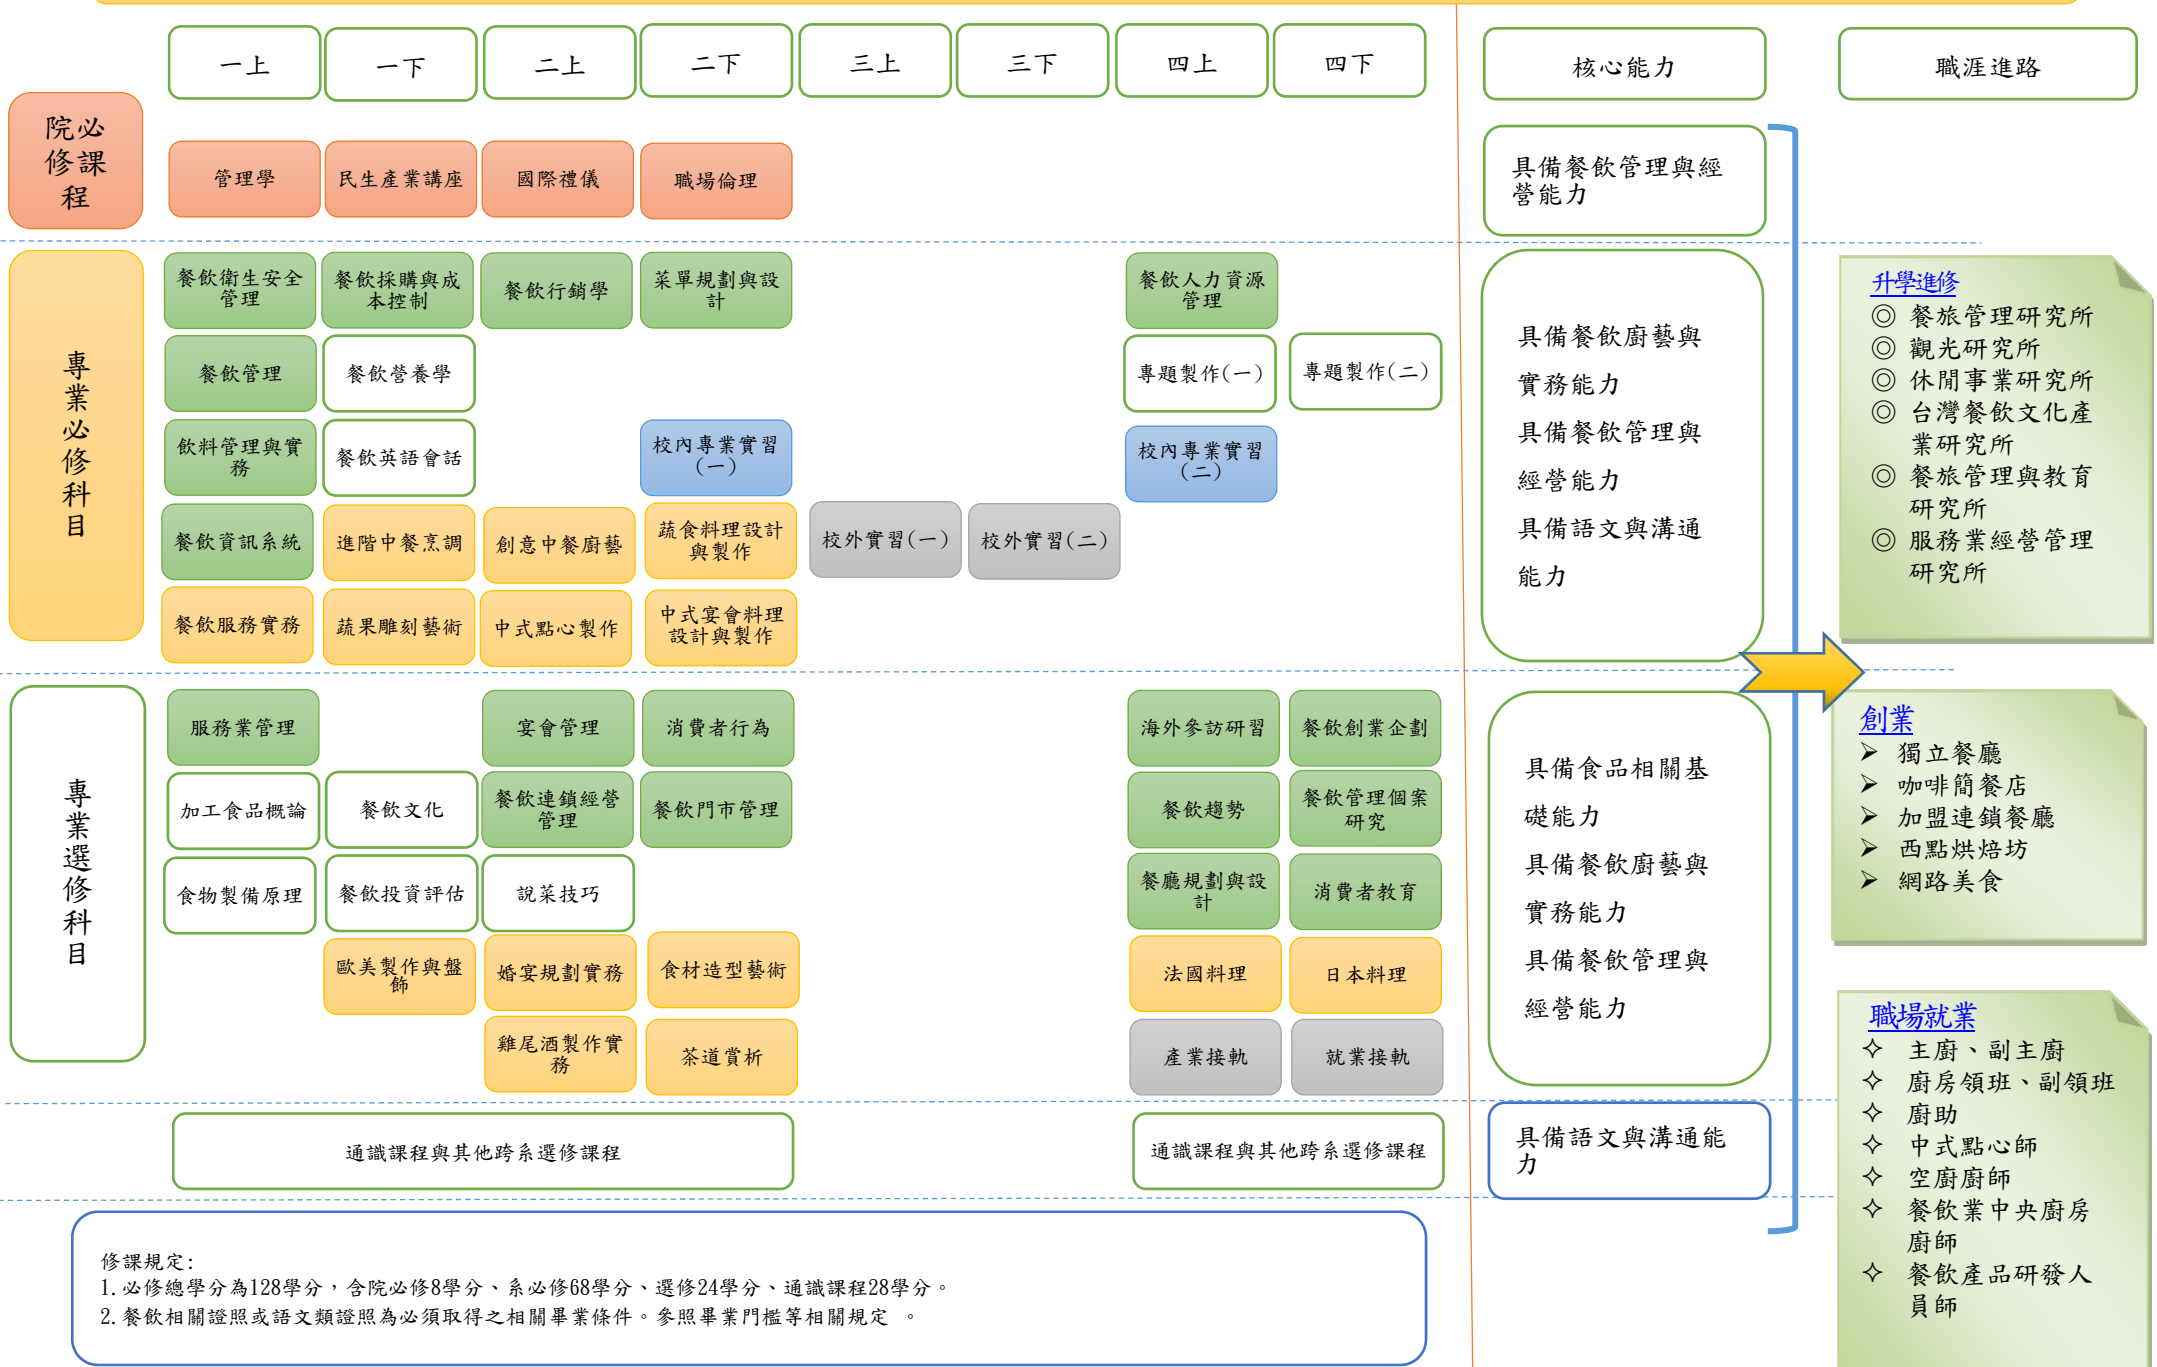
一上 一下 二上 二下 三上 三下 四上 四下

核心能力

職涯進路

院必修課程

管理學 民生產業講座 國際禮儀 職場倫理

具備餐飲管理與經營能力

專業必修科目

餐飲衛生安全管理 餐飲採購與成本控制 餐飲行銷學 菜單規劃與設計 餐飲人力資源管理

餐飲管理 餐飲營養學 專題製作(一) 專題製作(二)

飲料管理與實務 餐飲英語會話 校內專業實習(一) 校內專業實習(二)

餐飲資訊系統 進階中餐烹調 創意中餐廚藝 蔬食料理設計與製作 校外實習(一) 校外實習(二)

餐飲服務實務 蔬果雕刻藝術 中式點心製作 中式宴會料理設計與製作

具備餐飲廚藝與實務能力
具備餐飲管理與經營能力
具備語文與溝通能力

升學進修
◎ 餐旅管理研究所
◎ 觀光研究所
◎ 休閒事業研究所
◎ 台灣餐飲文化產業研究所
◎ 餐旅管理與教育研究所
◎ 服務業經營管理研究所

專業選修科目

服務業管理 宴會管理 消費者行為 海外參訪研習 餐飲創業企劃

加工食品概論 餐飲文化 餐飲連鎖經營管理 餐飲門市管理 餐飲趨勢 餐飲管理個案研究

食物製備原理 餐飲投資評估 說菜技巧 餐廳規劃與設計 消費者教育

歐美製作與盤飾 婚宴規劃實務 食材造型藝術 法國料理 日本料理

雞尾酒製作實務 茶道賞析 產業接軌 就業接軌

具備食品相關基礎能力
具備餐飲廚藝與實務能力
具備餐飲管理與經營能力

創業
➤ 獨立餐廳
➤ 咖啡簡餐店
➤ 加盟連鎖餐廳
➤ 西點烘焙坊
➤ 網路美食

通識課程與其他跨系選修課程 通識課程與其他跨系選修課程

具備語文與溝通能力

職場就業
✧ 主廚、副主廚
✧ 廚房領班、副領班
✧ 廚助
✧ 中式點心師
✧ 空廚廚師
✧ 餐飲業中央廚房廚師
✧ 餐飲產品研發人員師

修課規定:
1. 必修總學分為128學分,含院必修8學分、系必修68學分、選修24學分、通識課程28學分。
2. 餐飲相關證照或語文類證照為必須取得之相關畢業條件。參照畢業門檻等相關規定 。